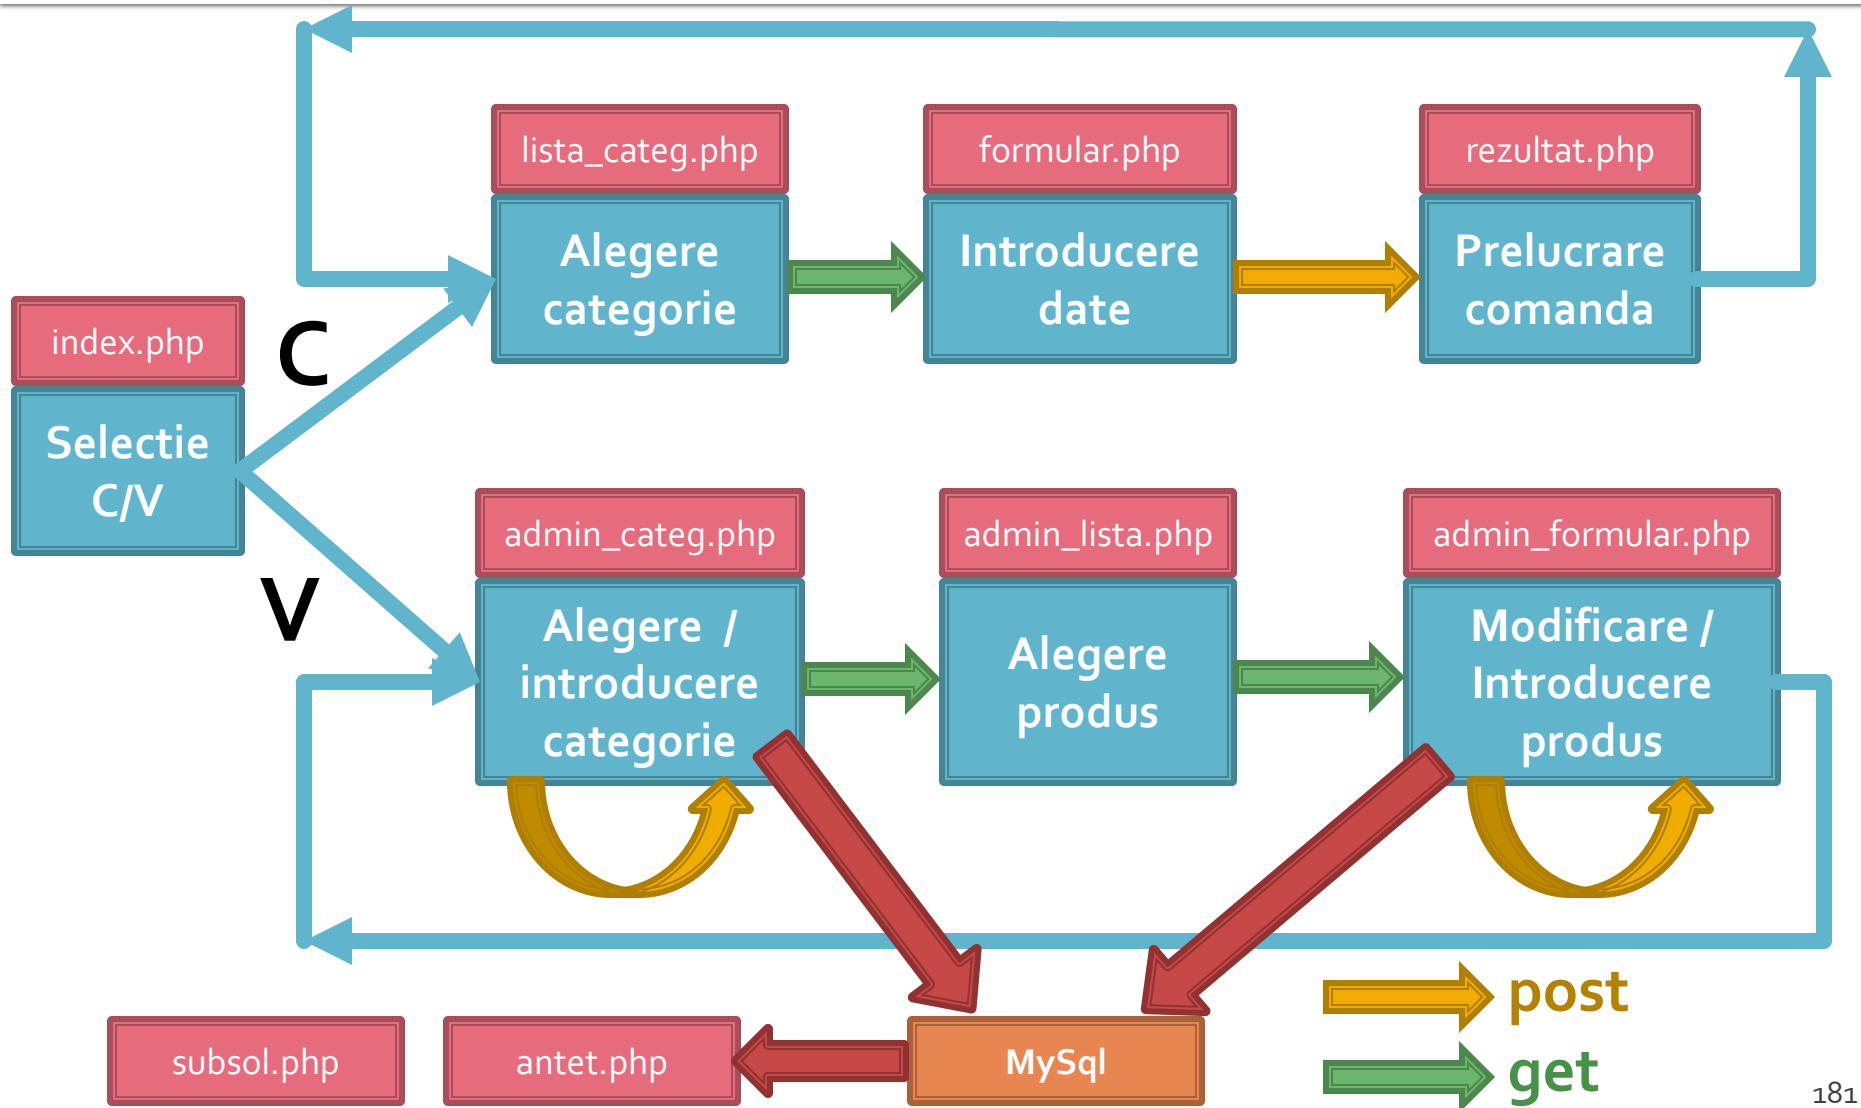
lista_categ.php

Alegere categorie

formular.php

Introducere date

rezultat.php

Prelucrare comanda

index.php

Selectie C/V

C

V

admin_categ.php

Alegere / introducere categorie

admin_lista.php

Alegere produs

admin_formular.php

Modificare / Introducere produs

subsol.php

antet.php

MySql

post

get

181